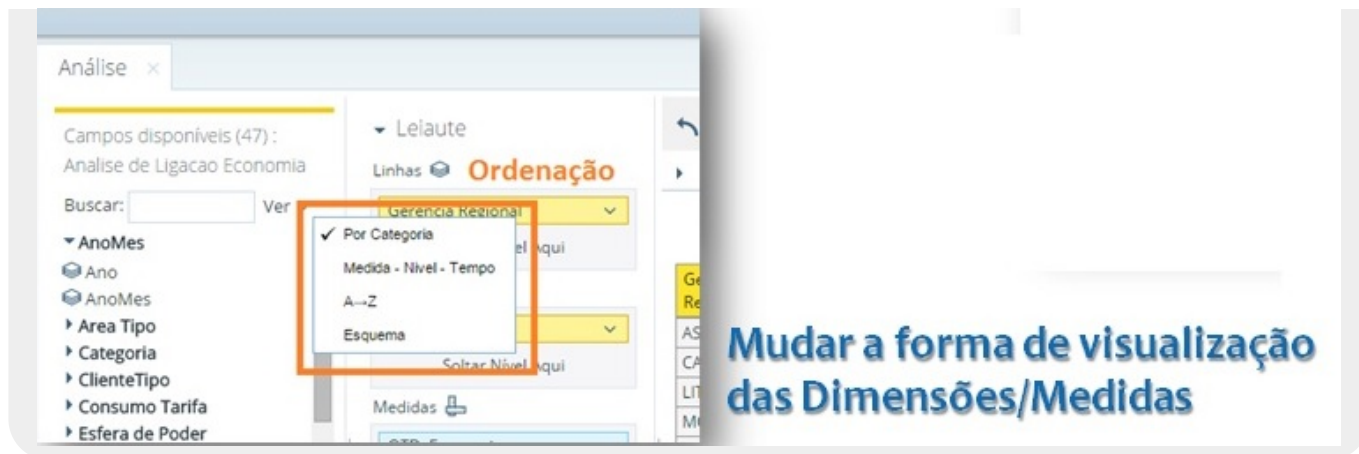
Análise ×

Campos disponíveis (47) :
Analise de Ligacao Economia

Buscar: Ver

▾ AnoMes
Ano
AnoMes
▸ Area Tipo
▸ Categoria
▸ ClienteTipo
▸ Consumo Tarifa
▸ Esfera de Poder

▾ Leiaute
Linhas Ordenação
Gerencia Regional
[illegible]vel Aqui

✓ Por Categoria
Medida - Nivel - Tempo
A→Z
Esquema

Soltar Nivel Aqui
Medidas

Ge
Re
AS
CA
LIT
M

Mudar a forma de visualização das Dimensões/Medidas